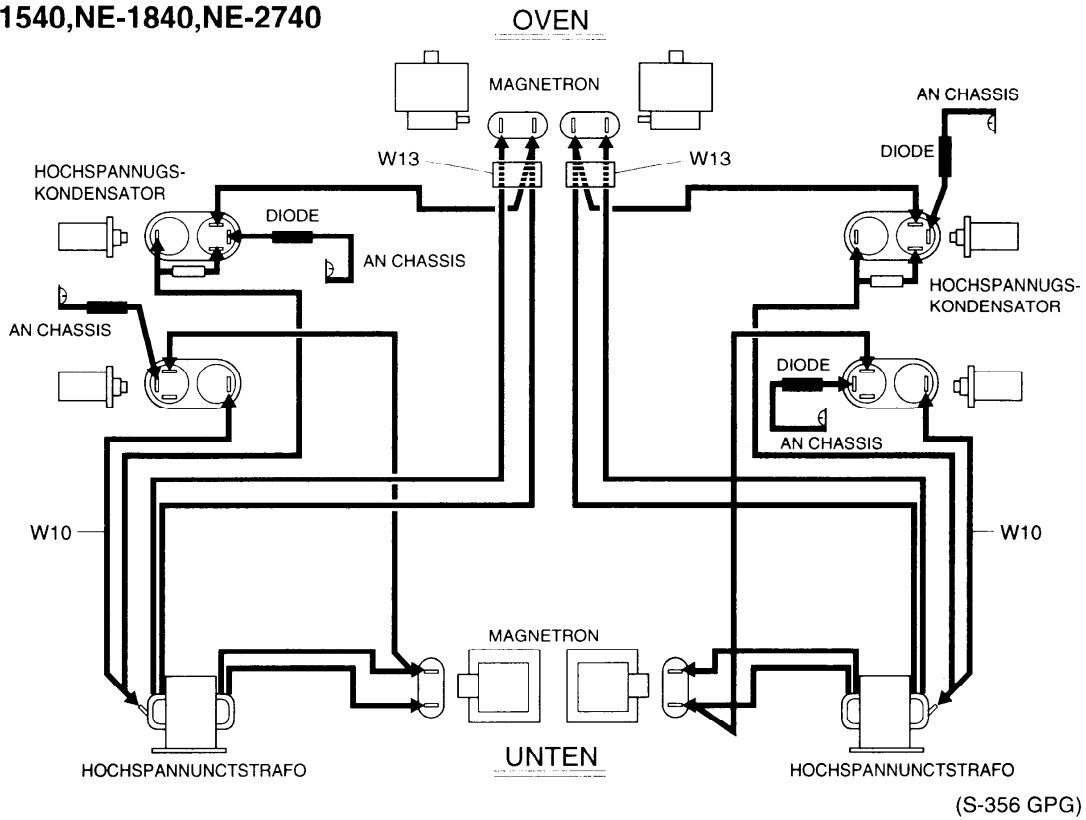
1540,NE-1840,NE-2740

OVEN

MAGNETRON

AN CHASSIS

W13

W13

DIODE

HOCHSPANNUGS-
KONDENSATOR

DIODE

AN CHASSIS

HOCHSPANNUGS-
KONDENSATOR

AN CHASSIS

DIODE

AN CHASSIS

W10

W10

MAGNETRON

HOCHSPANNUNCTSTRAFO

UNTEN

HOCHSPANNUNCTSTRAFO

(S-356 GPG)